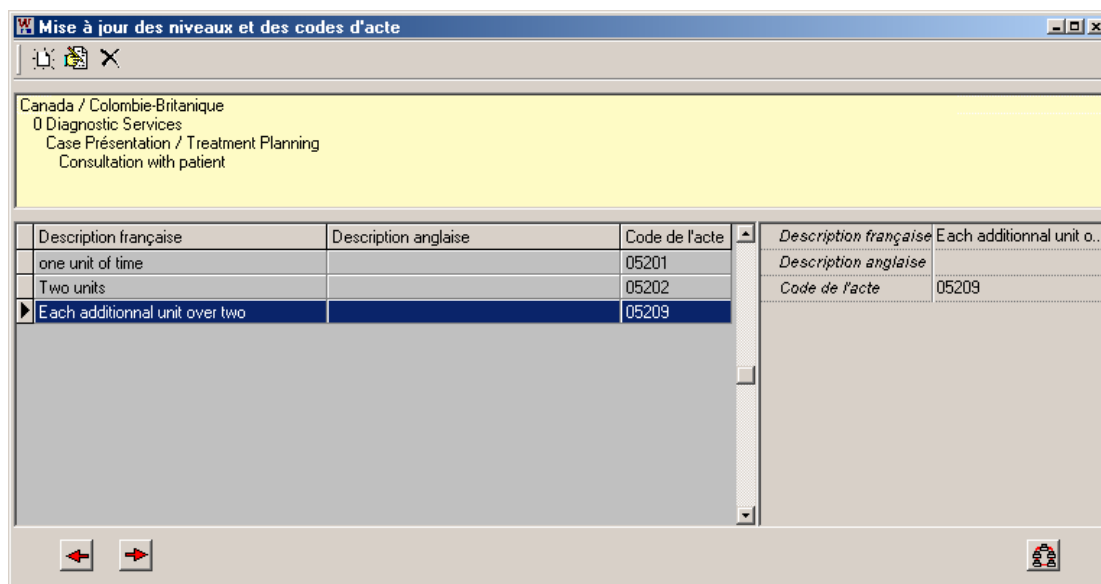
Mise à jour des niveaux et des codes d'acte

Canada / Colombie-Britanique
0 Diagnostic Services
Case Présentation / Treatment Planning
Consultation with patient

| Description française | Description anglaise | Code de l'acte |
|---|---|---|
| one unit of time | | 05201 |
| Two units | | 05202 |
| Each additionnal unit over two | | 05209 |

| | |
|---|---|
| Description française | Each additionnal unit o... |
| Description anglaise | |
| Code de l'acte | 05209 |